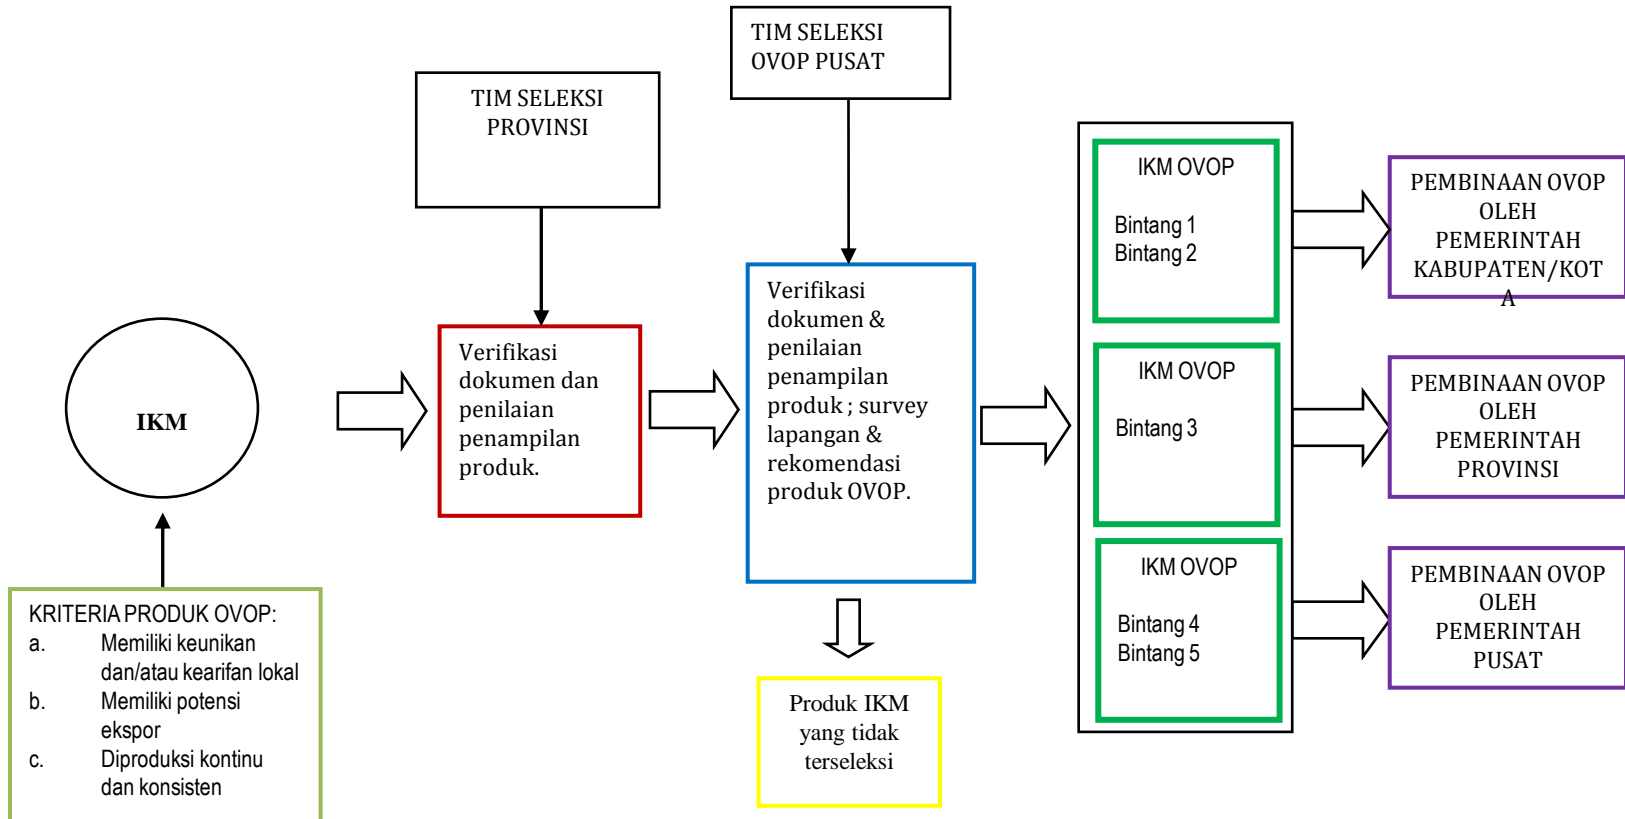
TIM SELEKSI OVOP PUSAT

TIM SELEKSI PROVINSI

IKM

Verifikasi dokumen dan penilaian penampilan produk.

Verifikasi dokumen & penilaian penampilan produk ; survey lapangan & rekomendasi produk OVOP.

IKM OVOP

Bintang 1
Bintang 2

IKM OVOP

Bintang 3

IKM OVOP

Bintang 4
Bintang 5

PEMBINAAN OVOP OLEH PEMERINTAH KABUPATEN/KOTA

PEMBINAAN OVOP OLEH PEMERINTAH PROVINSI

PEMBINAAN OVOP OLEH PEMERINTAH PUSAT

Produk IKM yang tidak terseleksi

KRITERIA PRODUK OVOP:
a. Memiliki keunikan dan/atau kearifan lokal
b. Memiliki potensi ekspor
c. Diproduksi kontinu dan konsisten